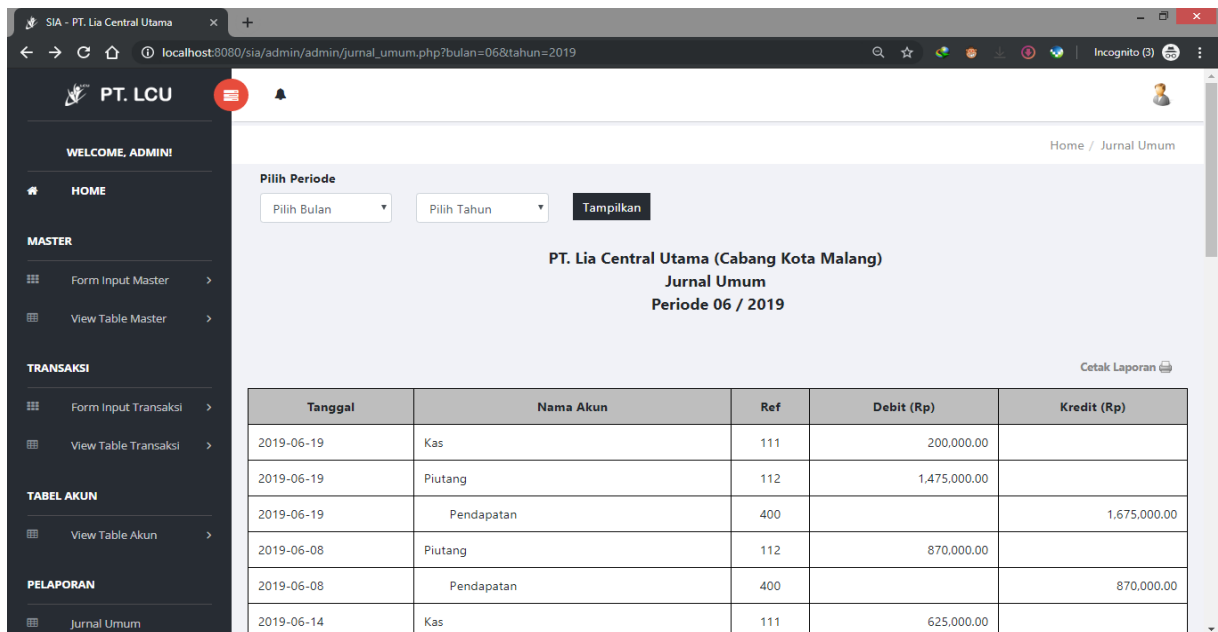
SIA - PT. Lia Central Utama ×
+
localhost:8080/sia/admin/admin/jurnal_umum.php?bulan=06&tahun=2019
Incognito (3)

PT. LCU

WELCOME, ADMIN!

HOME

MASTER

Form Input Master

View Table Master

TRANSAKSI

Form Input Transaksi

View Table Transaksi

TABEL AKUN

View Table Akun

PELAPORAN

Jurnal Umum

Home / Jurnal Umum

Pilih Periode

Pilih Bulan

Pilih Tahun

Tampilkan

PT. Lia Central Utama (Cabang Kota Malang)
Jurnal Umum
Periode 06 / 2019

Cetak Laporan

| Tanggal | Nama Akun | Ref | Debit (Rp) | Kredit (Rp) |
|---|---|---|---|---|
| 2019-06-19 | Kas | 111 | 200,000.00 | |
| 2019-06-19 | Piutang | 112 | 1,475,000.00 | |
| 2019-06-19 | Pendapatan | 400 | | 1,675,000.00 |
| 2019-06-08 | Piutang | 112 | 870,000.00 | |
| 2019-06-08 | Pendapatan | 400 | | 870,000.00 |
| 2019-06-14 | Kas | 111 | 625,000.00 | |